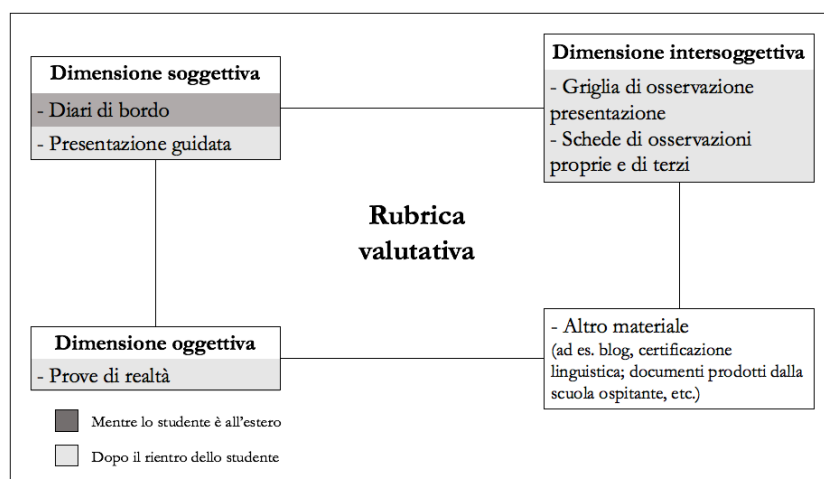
Dimensione soggettiva
- Diari di bordo
- Presentazione guidata

Dimensione intersoggettiva
- Griglia di osservazione presentazione
- Schede di osservazioni proprie e di terzi

Rubrica valutativa

Dimensione oggettiva
- Prove di realtà

- Altro materiale
(ad es. blog, certificazione linguistica; documenti prodotti dalla scuola ospitante, etc.)

Mentre lo studente è all'estero

Dopo il rientro dello studente